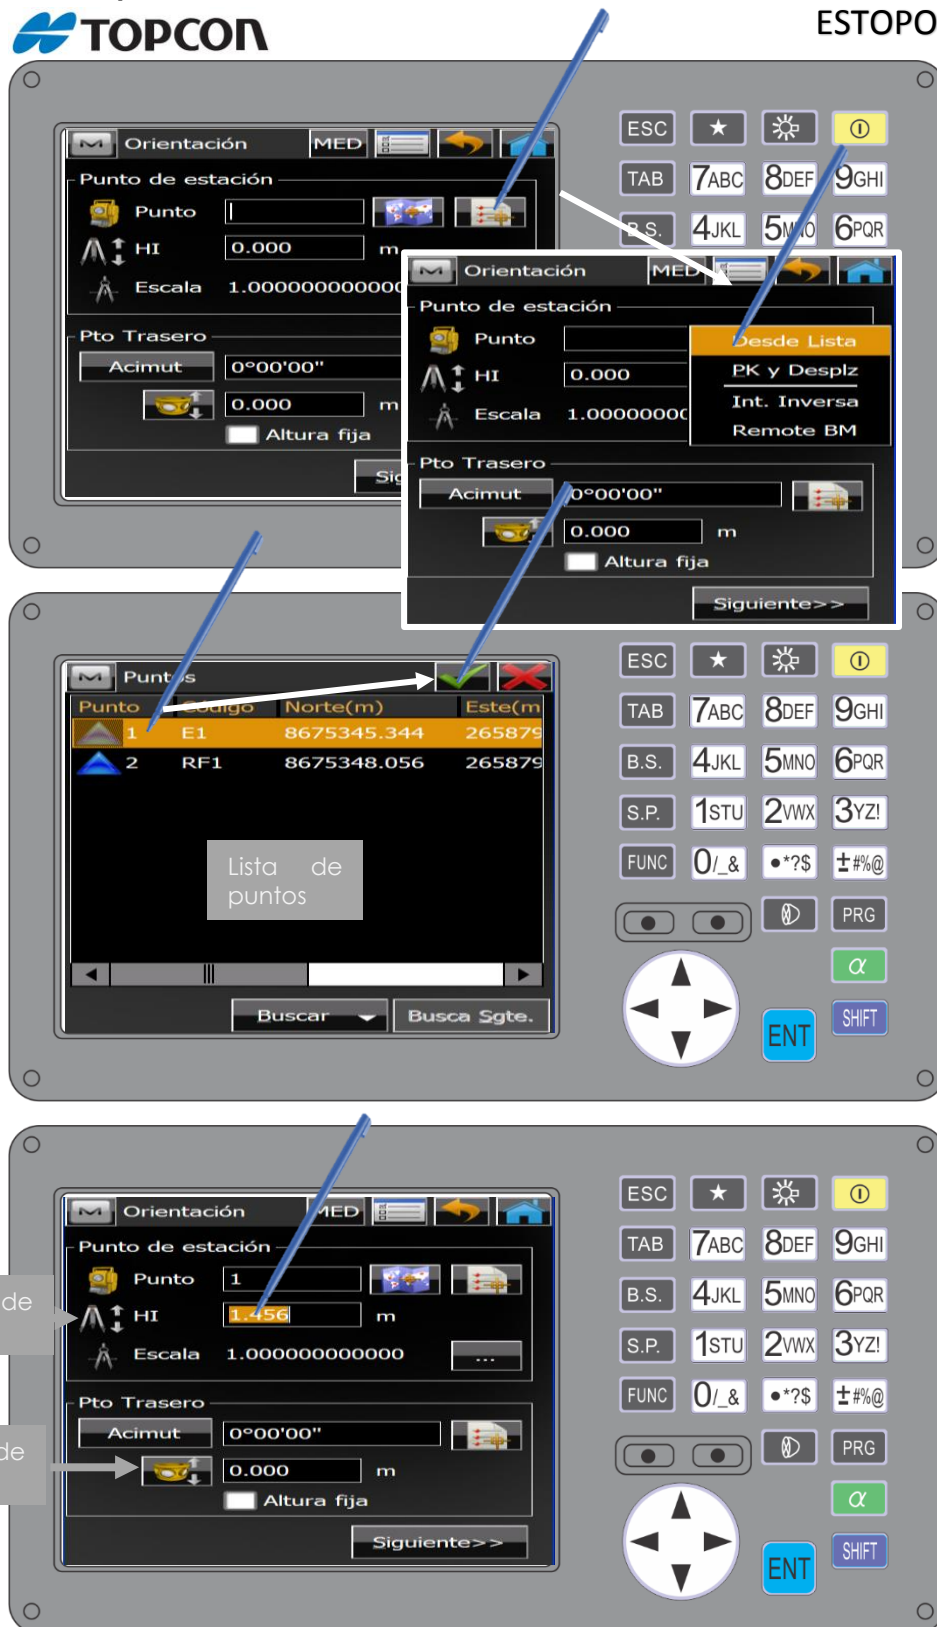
TOPCON

ESTOPO

ESC ★ ☼ ⓘ
TAB 7ABC 8DEF 9GHI
B.S. 4JKL 5MNO 6PQR

Orientación MED
Punto de estación
Punto
HI 0.000 m
Escala 1.000000000000
Pto Trasero
Acimut 0°00'00"
0.000 m
Altura fija
Sig

Orientación MED
Punto de estación
Punto
HI 0.000
Escala 1.00000000
Desde Lista
PK y Desplz
Int. Inversa
Remote BM
Pto Trasero
Acimut 0°00'00"
0.000 m
Altura fija
Siguiente>>

Puntos

| Punto | Código | Norte(m) | Este(m |
|---|---|---|---|
| 1 | E1 | 8675345.344 | 265879 |
| 2 | RF1 | 8675348.056 | 265879 |

Lista de puntos

Buscar
Busca Sgte.

ESC ★ ☼ ⓘ
TAB 7ABC 8DEF 9GHI
B.S. 4JKL 5MNO 6PQR
S.P. 1STU 2VWX 3YZ!
FUNC 0/_& •*?$ ±#%@
PRG
α
ENT SHIFT

Orientación MED
Punto de estación
Punto 1
HI 1.456 m
Escala 1.000000000000 ...
Pto Trasero
Acimut 0°00'00"
0.000 m
Altura fija
Siguiente>>

de
de

ESC ★ ☼ ⓘ
TAB 7ABC 8DEF 9GHI
B.S. 4JKL 5MNO 6PQR
S.P. 1STU 2VWX 3YZ!
FUNC 0/_& •*?$ ±#%@
PRG
α
ENT SHIFT